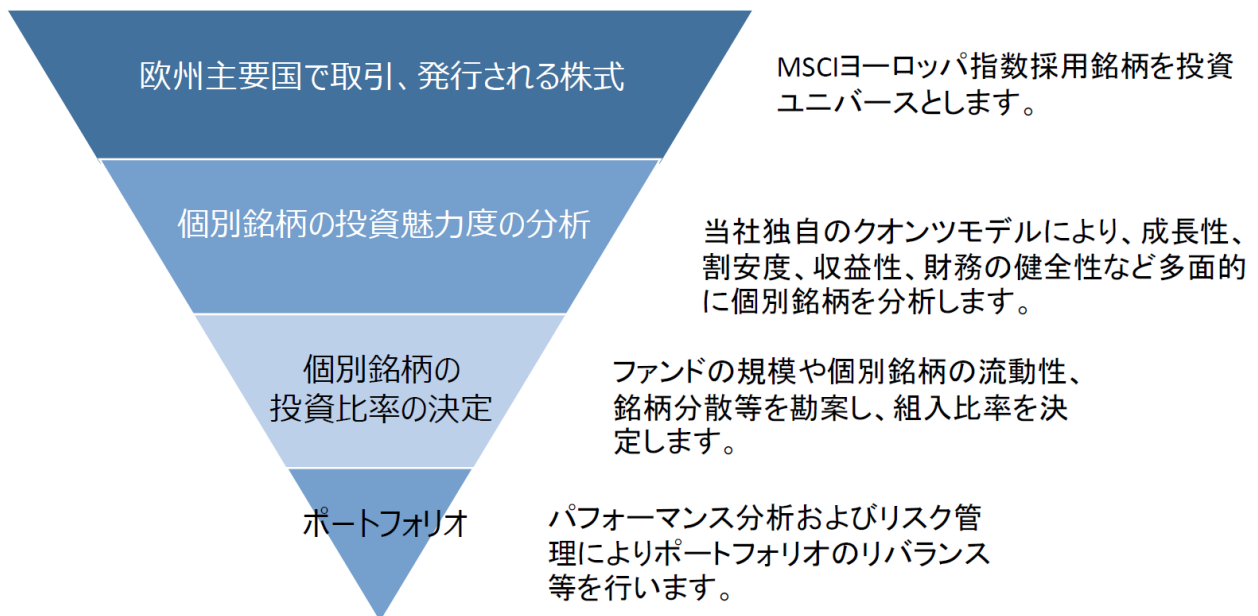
欧州主要国で取引、発行される株式

MSCIヨーロッパ指数採用銘柄を投資ユニバースとします。

個別銘柄の投資魅力度の分析

当社独自のクオンツモデルにより、成長性、割安度、収益性、財務の健全性など多面的に個別銘柄を分析します。

個別銘柄の投資比率の決定

ファンドの規模や個別銘柄の流動性、銘柄分散等を勘案し、組入比率を決定します。

ポートフォリオ

パフォーマンス分析およびリスク管理によりポートフォリオのリバランス等を行います。